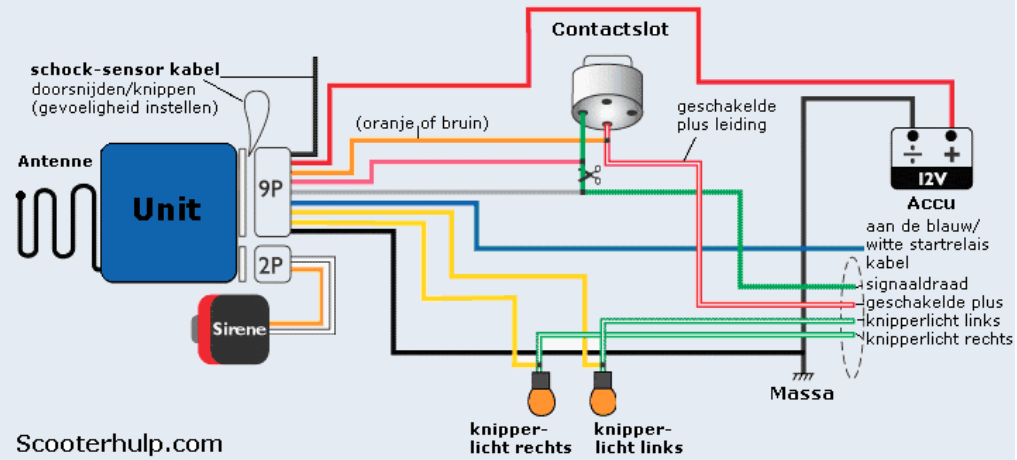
Contactslot

schock-sensor kabel
doorsnijden/knippen
(gevoeligheid instellen)

Antenne

Unit

9P

2P

Sirene

(oranje of bruin)

geschakelde
plus leiding

÷ +
12V
Accu

aan de blauw/
witte startrelais
kabel
signaaldraad
geschakelde plus
knipperlicht links
knipperlicht rechts

Massa

knipper-
licht rechts

knipper-
licht links

Scooterhulp.com